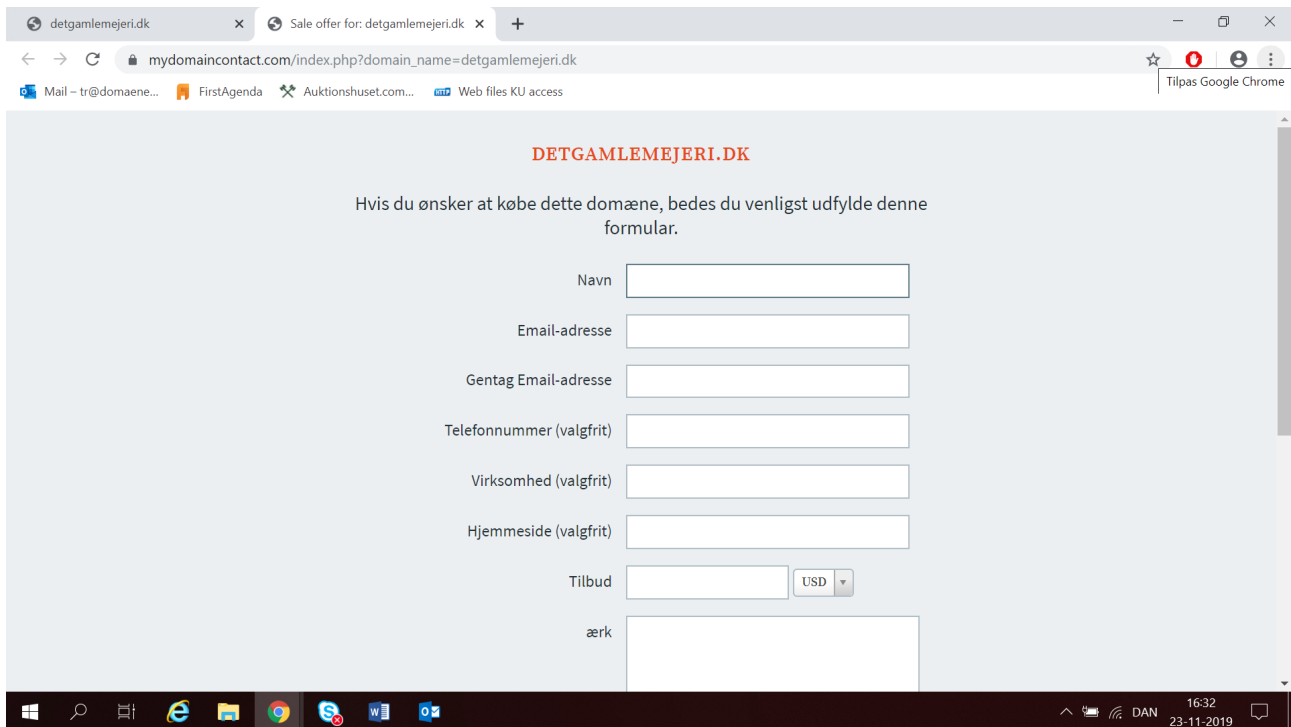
detgamlemejeri.dk
Sale offer for: detgamlemejeri.dk
mydomaincontact.com/index.php?domain_name=detgamlemejeri.dk
Tilpas Google Chrome
Mail – tr@domaene...
FirstAgenda
Auktionshuset.com...
Web files KU access

DETGAMLEMEJERI.DK

Hvis du ønsker at købe dette domæne, bedes du venligst udfylde denne formular.

Navn

Email-adresse

Gentag Email-adresse

Telefonnummer (valgfrit)

Virksomhed (valgfrit)

Hjemmeside (valgfrit)

Tilbud
USD

ærk

DAN
16:32
23-11-2019